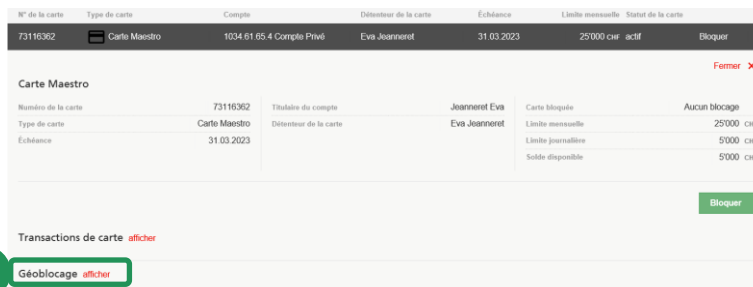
| N° de la carte | Type de carte | Compte | Détenteur de la carte | Échéance | Limite mensuelle | Statut de la carte | |
|---|---|---|---|---|---|---|---|
| 73116362 | Carte Maestro | 1034.61.65.4 Compte Privé | Eva Jeanneret | 31.03.2023 | 25'000 CHF | actif | Bloquer |

Fermer ✕

Carte Maestro

| | | | | | |
|---|---|---|---|---|---|
| Numéro de la carte | 73116362 | Titulaire du compte | Jeanneret Eva | Carte bloquée | Aucun blocage |
| Type de carte | Carte Maestro | Détenteur de la carte | Eva Jeanneret | Limite mensuelle | 25'000 CH |
| Échéance | 31.03.2023 | | | Limite journalière | 5'000 CH |
| | | | | Solde disponible | 5'000 CH |

Bloquer

Transactions de carte afficher

Géoblocage afficher